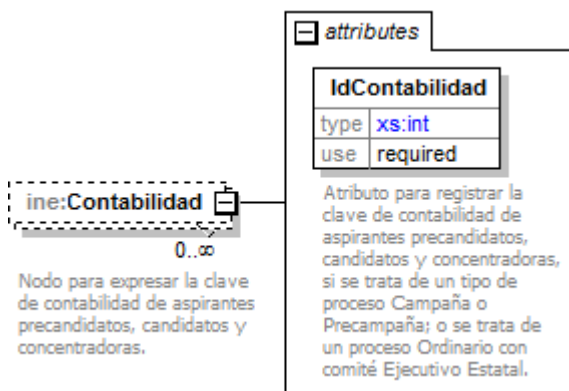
attributes

IdContabilidad

| type | xs:int |
|---|---|
| use | required |

Atributo para registrar la clave de contabilidad de aspirantes precandidatos, candidatos y concentradoras, si se trata de un tipo de proceso Campaña o Precampaña; o se trata de un proceso Ordinario con comité Ejecutivo Estatal.

ine:Contabilidad

0..∞

Nodo para expresar la clave de contabilidad de aspirantes precandidatos, candidatos y concentradoras.